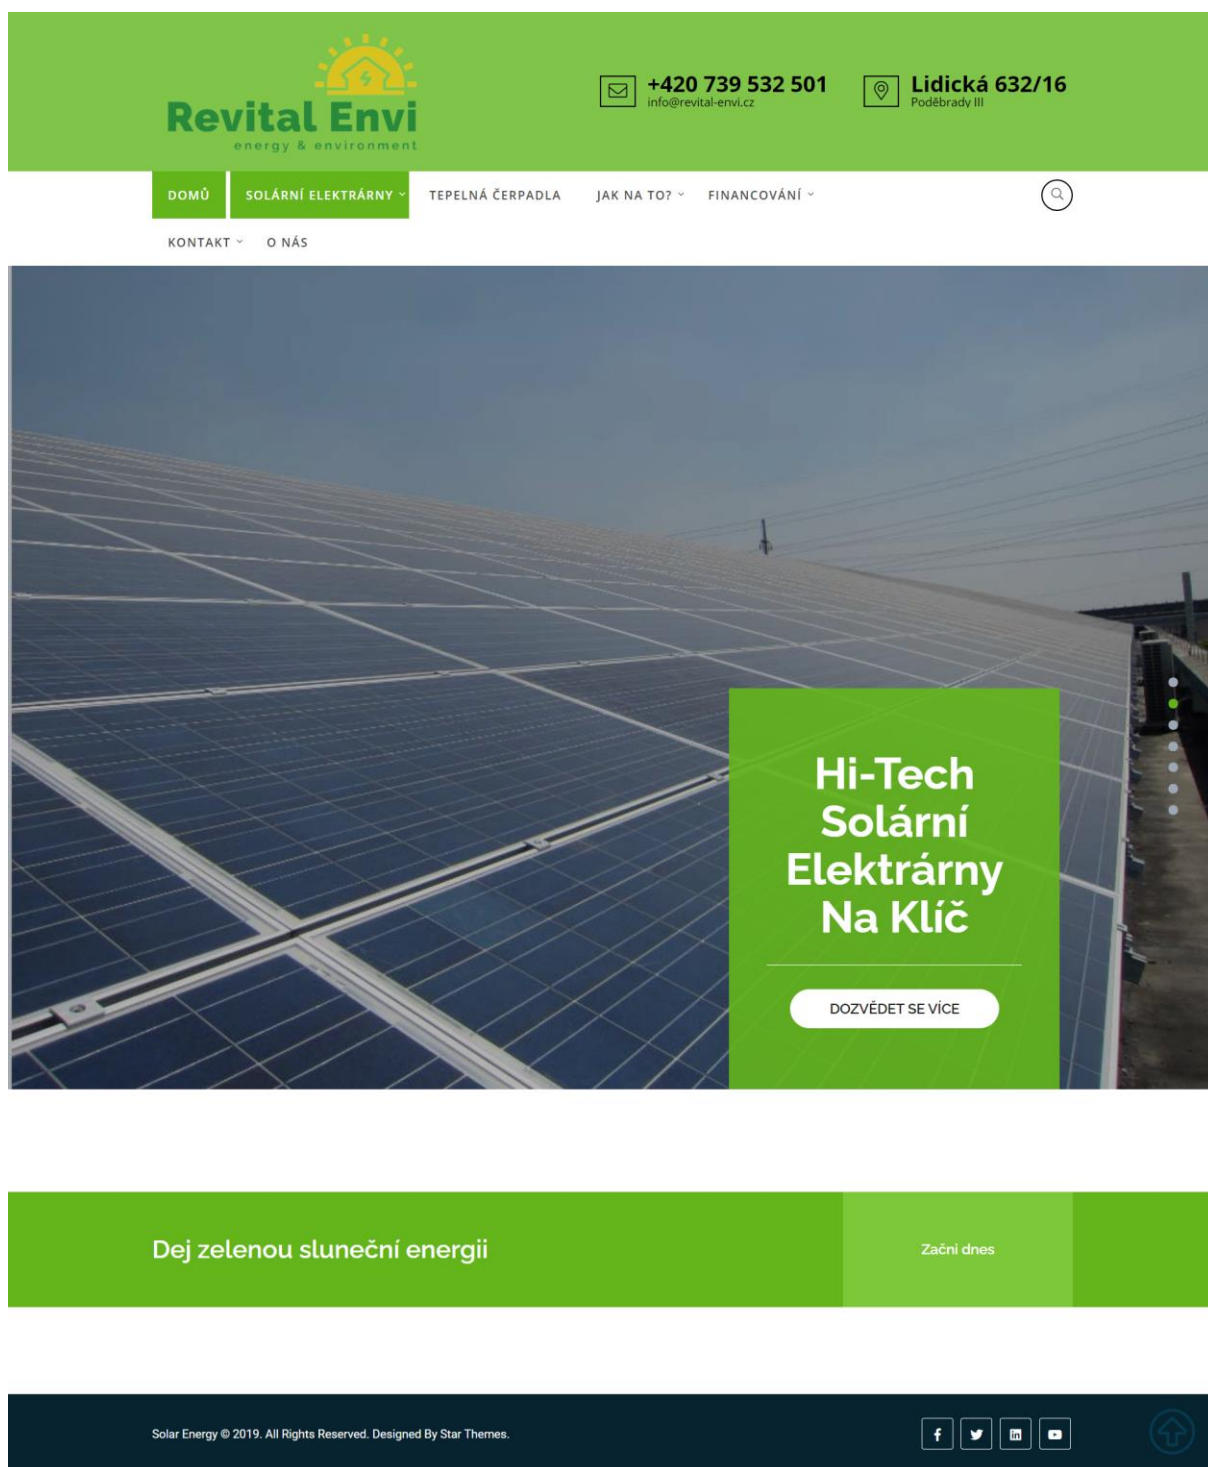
Revital Envi
energy & environment

+420 739 532 501
info@revital-envi.cz

Lidická 632/16
Poděbrady III

DOMŮ
SOLÁRNÍ ELEKTRÁRNY
TEPELNÁ ČERPADLA
JAK NA TO?
FINANCOVÁNÍ
KONTAKT
O NÁS

Hi-Tech Solární Elektrárny Na Klíč

DOZVĚDET SE VÍCE

Dej zelenou sluneční energii

Začni dnes

Solar Energy © 2019. All Rights Reserved. Designed By Star Themes.